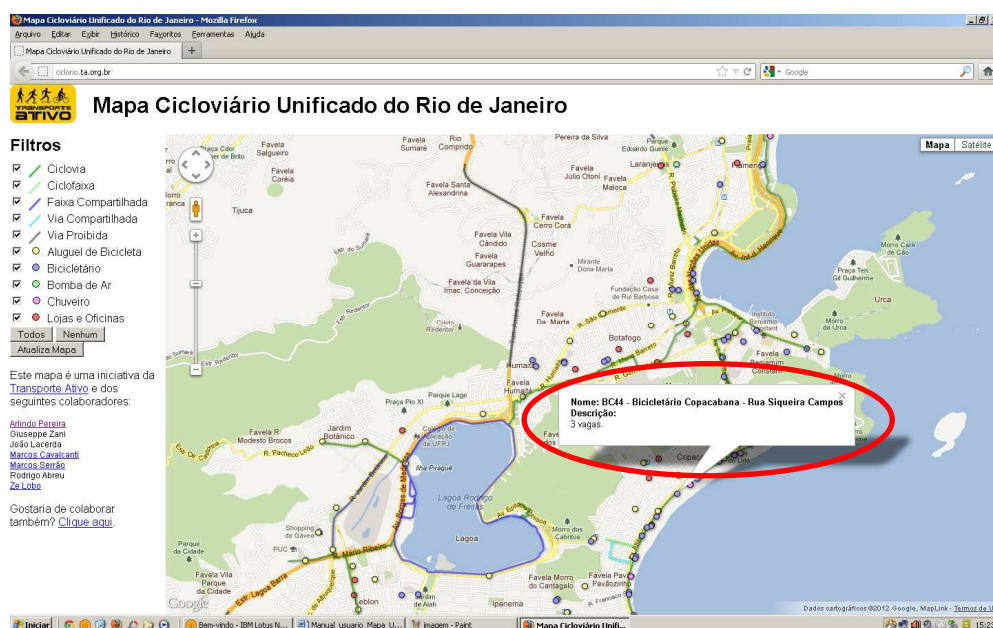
Mapa Cicloviário Unificado do Rio de Janeiro - Mozilla Firefox

Arquivo Editar Exibir Histórico Favoritos Ferramentas Ajuda

Mapa Cicloviário Unificado do Rio de Janeiro +

ciclorio.ta.org.br

Google

TRANSPORTE ATIVO

Mapa Cicloviário Unificado do Rio de Janeiro

Filtros

Ciclovia
Ciclofaixa
Faixa Compartilhada
Via Compartilhada
Via Proibida
Aluguel de Bicicleta
Bicicletário
Bomba de Ar
Chuveiro
Lojas e Oficinas

Todos Nenhum
Atualiza Mapa

Este mapa é uma iniciativa da Transporte Ativo e dos seguintes colaboradores:

Arlindo Pereira
Giuseppe Zani
João Lacerda
Marcos Cavalcanti
Marcos Serrão
Rodrigo Abreu
Ze Lobo

Gostaria de colaborar também? Clique aqui.

Mapa Satélite

Favela Salgueiro
Favela Sumaré
Rio Comprido
Pereira da Silva
Laranjeiras
Favela Júlio Otoni
Favela Maloca
Favela Coréia
Favela Santa Alexandrina
Tijuca
Favela Cerro Corá
Favela Vila Cândido
Cosme Velho
Favela Guararapes
Mirante Dona Marta
Favela da Vila Imac. Conceição
Fundação Casa de Rui Barbosa
Morro Cara de Cão
Praça Ten. Gil Guilherme
Urca
Favela Da Marta
Botafogo
Morro da Urca
Favela
Humaitá
Favela Humaitá
Praça Pio XI
Parque Lage
Favela Rodrigo Modesto Brocos
Jardim Botânico
Ilha Piraquê
Lagoa Rodrigo de Freitas
Lagoa
Shopping da Gávea
PUC
Morro dos Cabritos
Mário Ribeiro
Favela Vila Parque da Cidade
Favela Morro do Cantagalo
Leblon
Ipanema
Jardim de Alah
Copacabana
Estr. Lagoa Barra

Nome: BC44 - Bicicletário Copacabana - Rua Siqueira Campos
Descrição:
3 vagas.

Google
Dados cartográficos ©2012 Google, MapLink - Termos de U

Iniciar
Bem-vindo - IBM Lotus N...
Manual usuario Mapa U...
imagem - Paint
Mapa Cicloviário Unifi...
15:2